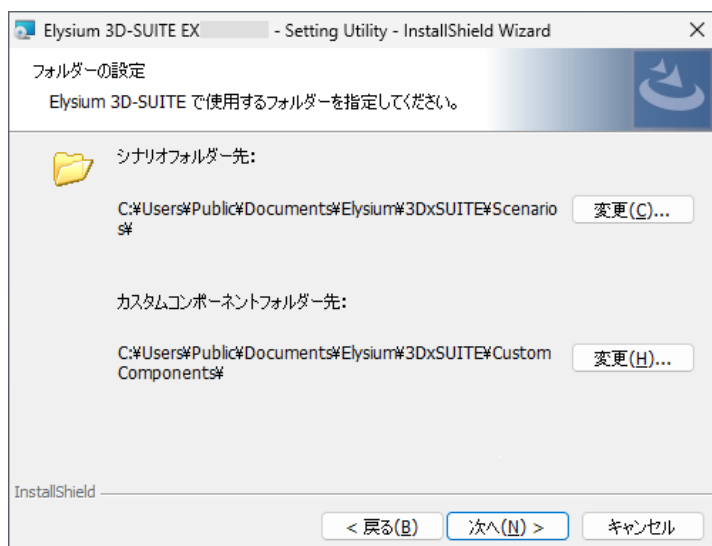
Elysium 3D-SUITE EX - Setting Utility - InstallShield Wizard

フォルダーの設定

Elysium 3D-SUITE で使用するフォルダーを指定してください。

シナリオフォルダー先:

C:¥Users¥Public¥Documents¥Elysium¥3DxSUITE¥Scenarios¥

変更(C)...

カスタムコンポーネントフォルダー先:

C:¥Users¥Public¥Documents¥Elysium¥3DxSUITE¥Custom Components¥

変更(H)...

InstallShield

< 戻る(B) 次へ(N) > キャンセル